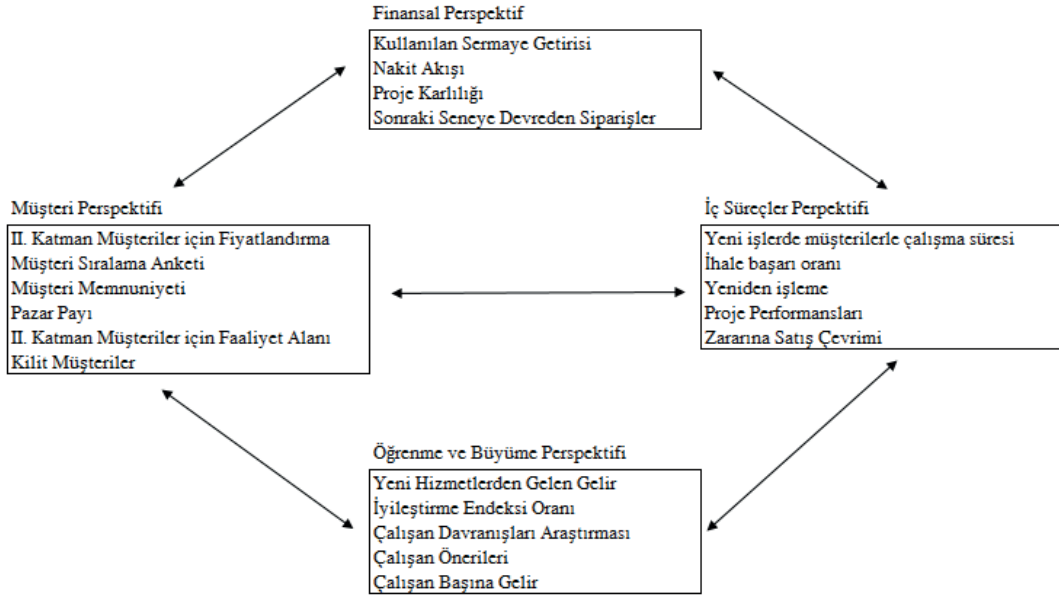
Finansal Perspektif

Kullanılan Sermaye Getirisi
Nakit Akışı
Proje Karlılığı
Sonraki Seneye Devreden Siparişler

Müşteri Perspektifi

II. Katman Müşteriler için Fiyatlandırma
Müşteri Sıralama Anketi
Müşteri Memnuniyeti
Pazar Payı
II. Katman Müşteriler için Faaliyet Alanı
Kilit Müşteriler

İç Süreçler Perpektifi

Yeni işlerde müşterilerle çalışma süresi
İhale başarı oranı
Yeniden işleme
Proje Performansları
Zararına Satış Çevrimi

Öğrenme ve Büyüme Perspektifi

Yeni Hizmetlerden Gelen Gelir
İyileştirme Endeksi Oranı
Çalışan Davranışları Araştırması
Çalışan Önerileri
Çalışan Başına Gelir